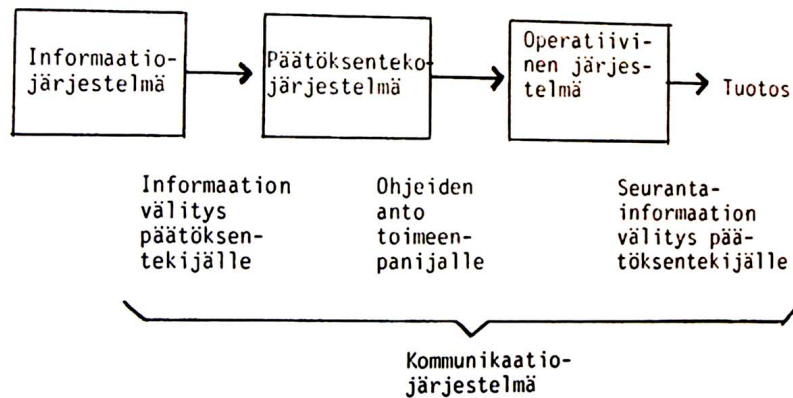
Informaatiojärjestelmä

Päätöksentekojärjestelmä

Operatiivinen järjestelmä

Tuotos

Informaation välitys päätöksentekijälle

Ohjeiden anto toimeenpanijalle

Seurantainformaation välitys päätöksentekijälle

Kommunikaatiojärjestelmä